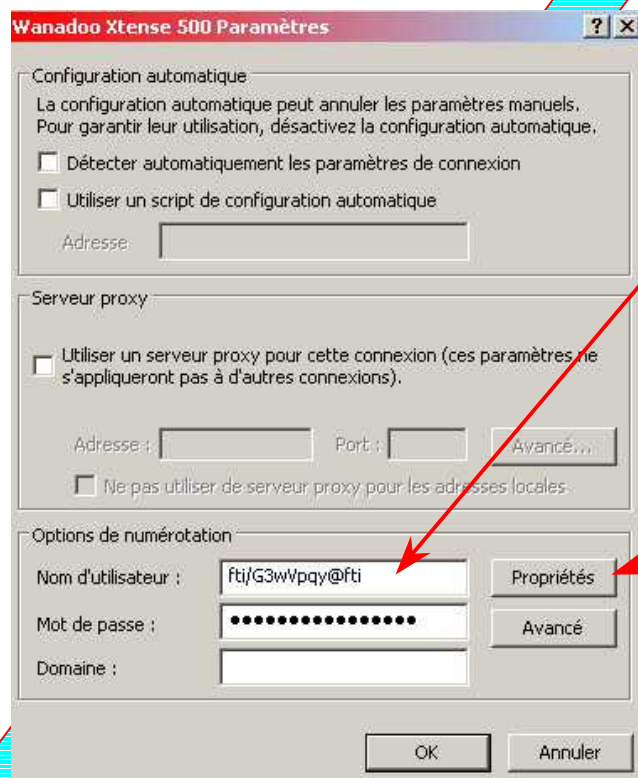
Wanadoo Xtense 500 Paramètres

? X

Configuration automatique

La configuration automatique peut annuler les paramètres manuels. Pour garantir leur utilisation, désactivez la configuration automatique.

Détecter automatiquement les paramètres de connexion

Utiliser un script de configuration automatique

Adresse

Serveur proxy

Utiliser un serveur proxy pour cette connexion (ces paramètres ne s'appliqueront pas à d'autres connexions).

Adresse :

Port :

Avancé...

Ne pas utiliser de serveur proxy pour les adresses locales

Options de numérotation

Nom d'utilisateur :

fti/G3wVpqy@fti

Propriétés

Mot de passe :

••••••••••••••••

Avancé

Domaine :

OK

Annuler